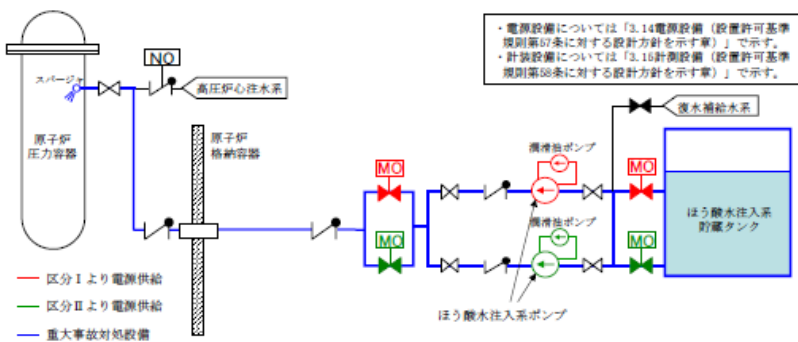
・電源設備については「3.14電源設備（設置許可基準規則第57条に対する設計方針を示す章）」で示す。
・計装設備については「3.15計測設備（設置許可基準規則第58条に対する設計方針を示す章）」で示す。

NO

スパージャ

高圧炉心注水系

原子炉圧力容器

原子炉格納容器

復水補給水系

MO

MO

MO

MO

攪拌抽ポンプ

攪拌抽ポンプ

ほう酸水注入系貯蔵タンク

ほう酸水注入系ポンプ

区分Ⅰより電源供給

区分Ⅱより電源供給

重大事故対処設備